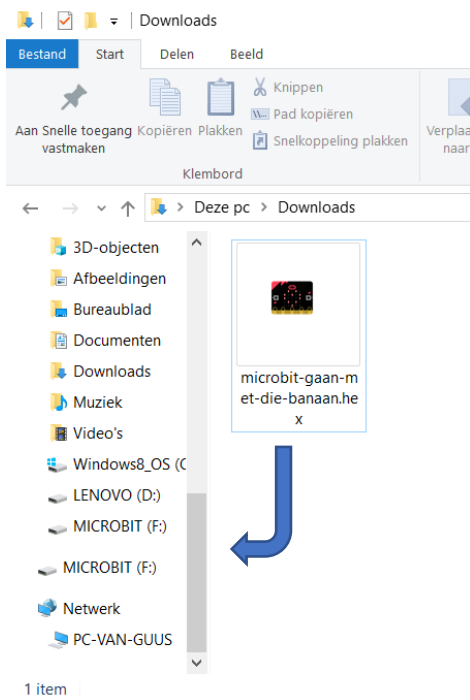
Downloads

Bestand Start Delen Beeld

Aan Snelle toegang vastmaken
Kopiëren
Plakken
Knippen
Pad kopiëren
Snelkoppeling plakken
Verplaa naar
Klembord

Deze pc > Downloads

3D-objecten
Afbeeldingen
Bureaublad
Documenten
Downloads
Muziek
Video's
Windows8_OS (C
LENOVO (D:)
MICROBIT (F:)
MICROBIT (F:)
Netwerk
PC-VAN-GUUS

microbit-gaan-met-die-banaan.hex

1 item